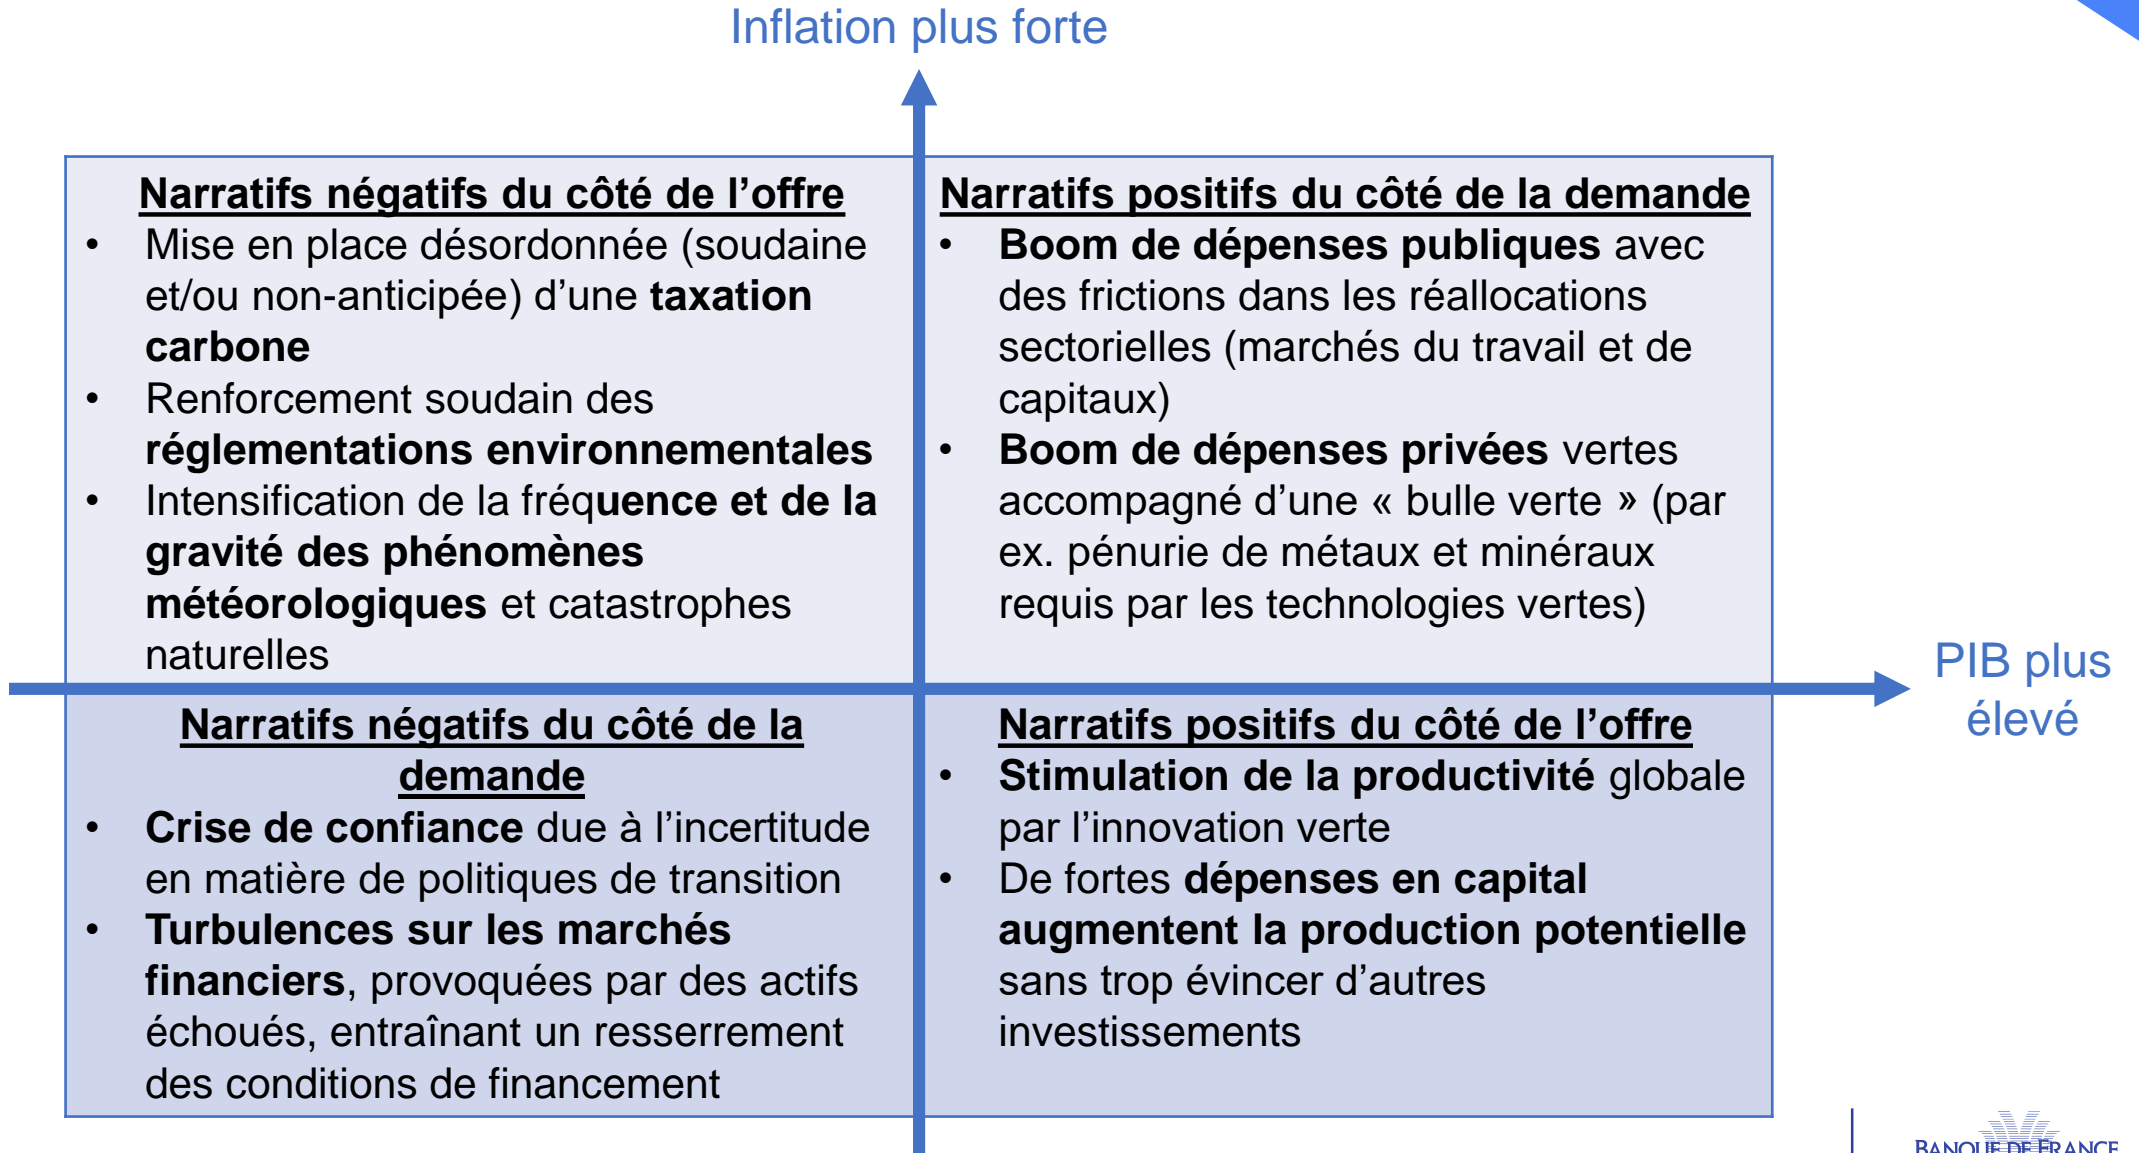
Inflation plus forte

Narratifs négatifs du côté de l'offre
• Mise en place désordonnée (soudaine et/ou non-anticipée) d'une taxation carbone
• Renforcement soudain des réglementations environnementales
• Intensification de la fréquence et de la gravité des phénomènes météorologiques et catastrophes naturelles

Narratifs positifs du côté de la demande
• Boom de dépenses publiques avec des frictions dans les réallocations sectorielles (marchés du travail et de capitaux)
• Boom de dépenses privées vertes accompagné d'une « bulle verte » (par ex. pénurie de métaux et minéraux requis par les technologies vertes)

PIB plus élevé

Narratifs négatifs du côté de la demande
• Crise de confiance due à l'incertitude en matière de politiques de transition
• Turbulences sur les marchés financiers, provoquées par des actifs échoués, entraînant un resserrement des conditions de financement

Narratifs positifs du côté de l'offre
• Stimulation de la productivité globale par l'innovation verte
• De fortes dépenses en capital augmentent la production potentielle sans trop évincer d'autres investissements

BANQUE DE FRANCE